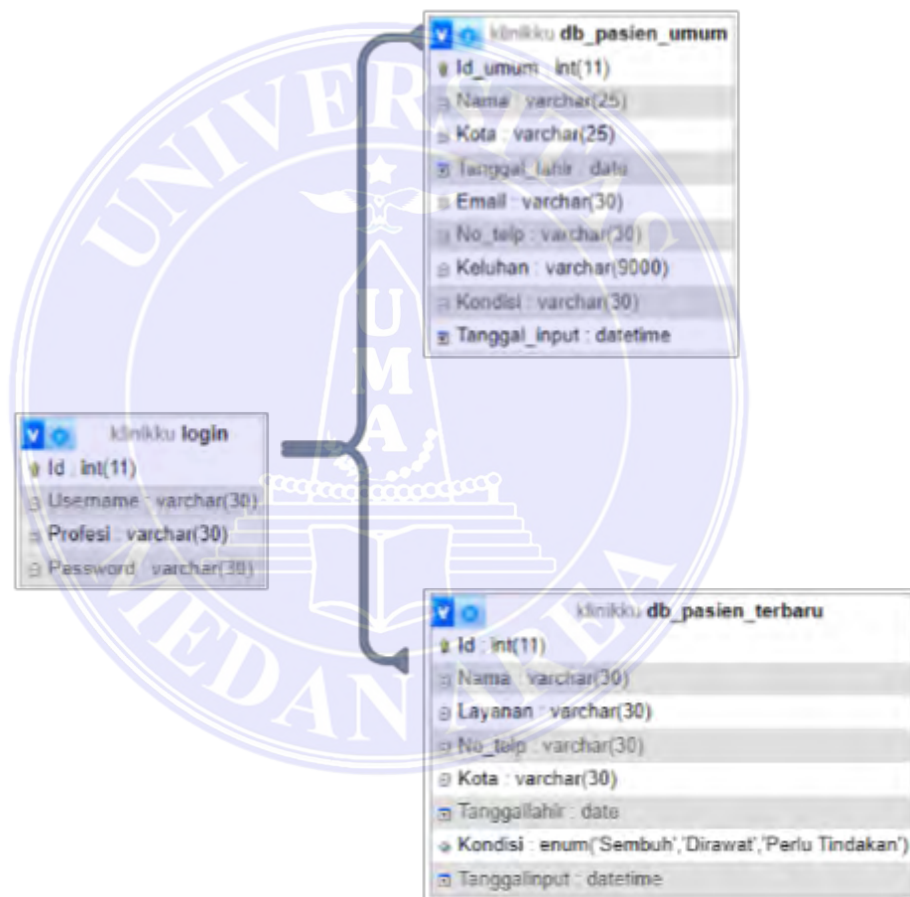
klinikku db_pasien_umum
Id_umum : int(11)
Nama : varchar(25)
Kota : varchar(25)
Tanggal_lahir : date
Email : varchar(30)
No_telp : varchar(30)
Keluhan : varchar(9000)
Kondisi : varchar(30)
Tanggal_input : datetime

klinikku login
Id : int(11)
Username : varchar(30)
Profesi : varchar(30)
Password : varchar(30)

klinikku db_pasien_terbaru
Id : int(11)
Nama : varchar(30)
Layanan : varchar(30)
No_telp : varchar(30)
Kota : varchar(30)
Tanggallahir : date
Kondisi : enum('Sembuh','Dirawat','Perlu Tindakan')
Tanggalinput : datetime

UNIVERSITAS MEDAN AREA
UMA